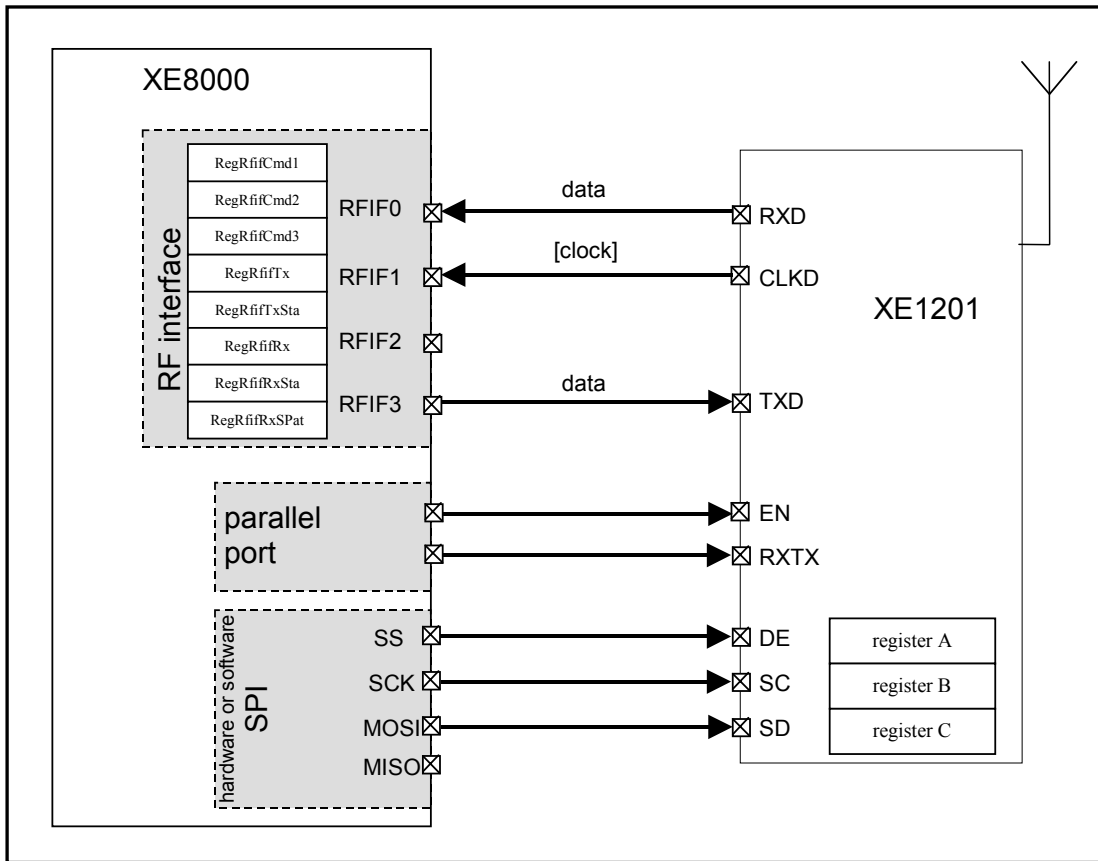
XE8000

RF interface

RegRfifCmd1
RegRfifCmd2
RegRfifCmd3
RegRfifTx
RegRfifTxSta
RegRfifRx
RegRfifRxSta
RegRfifRxSPat

RFIF0
RFIF1
RFIF2
RFIF3

data
[clock]
data

RXD
CLKD
TXD

XE1201

parallel port

EN
RXTX

hardware or software
SPI

SS
SCK
MOSI
MISO

DE
SC
SD

register A
register B
register C